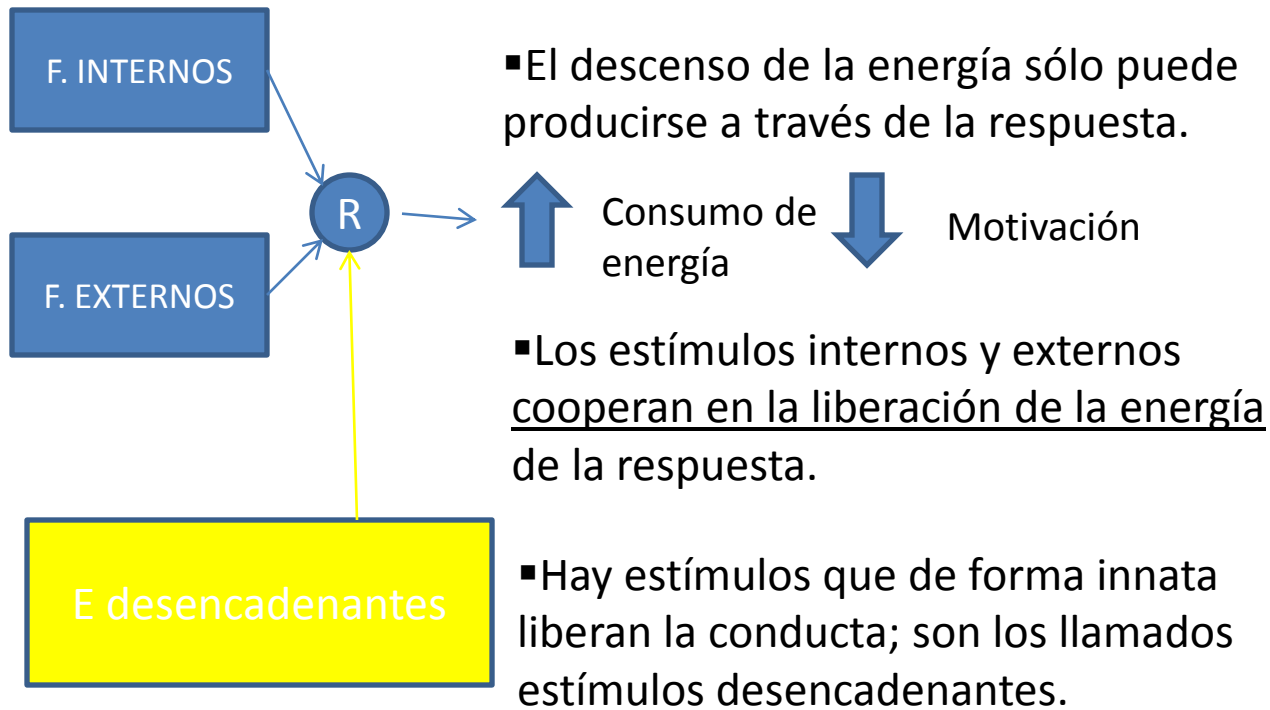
F. INTERNOS

F. EXTERNOS

R

E desencadenantes

▪El descenso de la energía sólo puede producirse a través de la respuesta.

Consumo de energía

Motivación

▪Los estímulos internos y externos cooperan en la liberación de la energía de la respuesta.

▪Hay estímulos que de forma innata liberan la conducta; son los llamados estímulos desencadenantes.